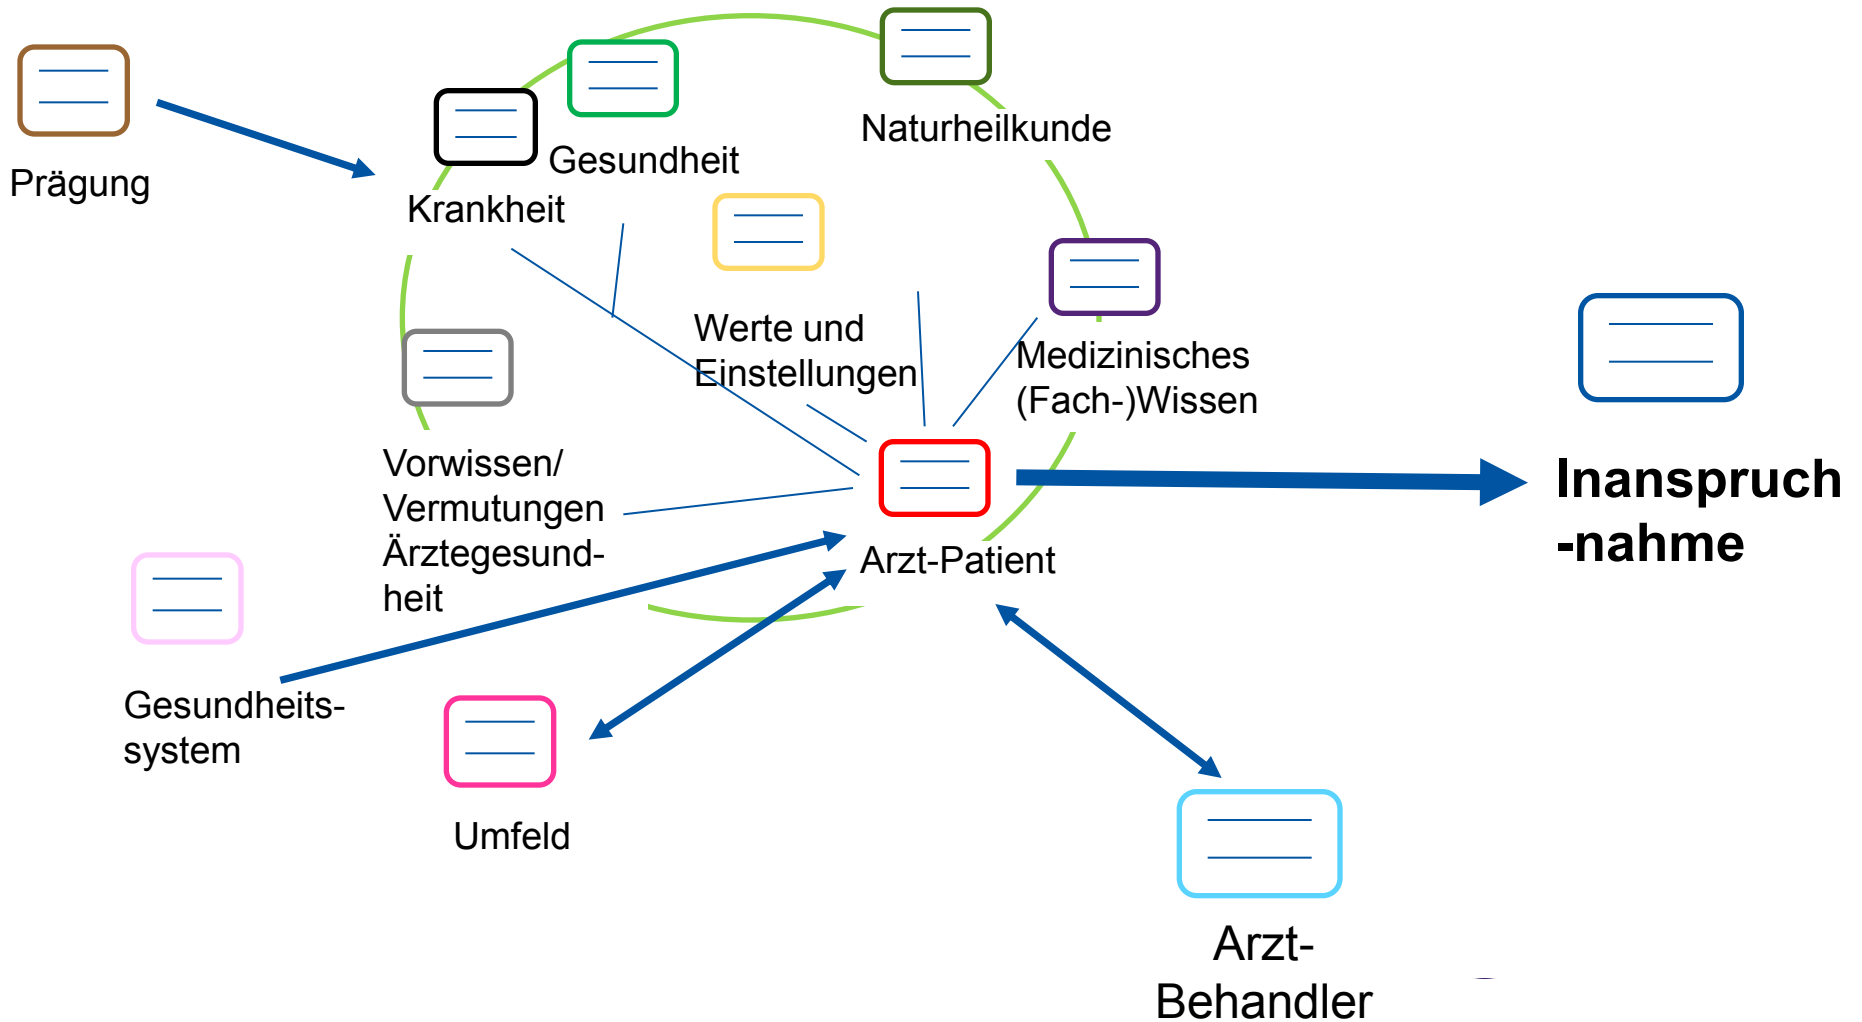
Prägung

Krankheit

Gesundheit

Naturheilkunde

Werte und Einstellungen

Medizinisches (Fach-)Wissen

Vorwissen/ Vermutungen Ärztegesundheit

Arzt-Patient

Inanspruch-nahme

Gesundheitssystem

Umfeld

Arzt-Behandler